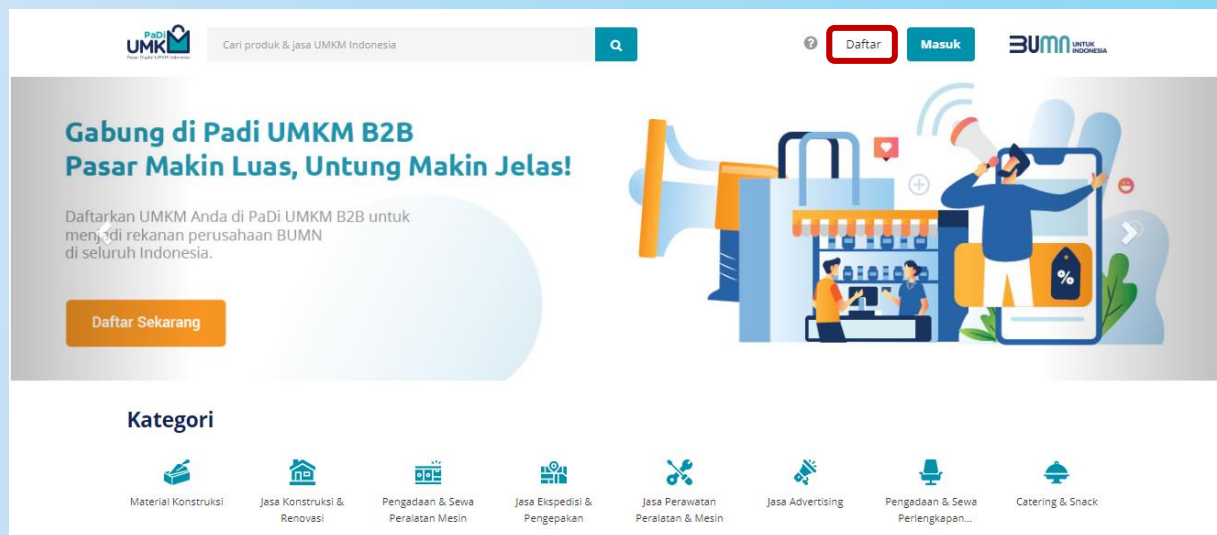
PaDi UMKM
Pasar Digital UMKM Indonesia

Cari produk & jasa UMKM Indonesia

Daftar Masuk

BUMN UNTUK INDONESIA

Gabung di Padi UMKM B2B
Pasar Makin Luas, Untung Makin Jelas!

Daftarkan UMKM Anda di PaDi UMKM B2B untuk menjadi rekanan perusahaan BUMN di seluruh Indonesia.

Daftar Sekarang

%

Kategori

Material Konstruksi

Jasa Konstruksi & Renovasi

Pengadaan & Sewa Peralatan Mesin

Jasa Ekspedisi & Pengepakan

Jasa Perawatan Peralatan & Mesin

Jasa Advertising

Pengadaan & Sewa Perlengkapan...

Catering & Snack